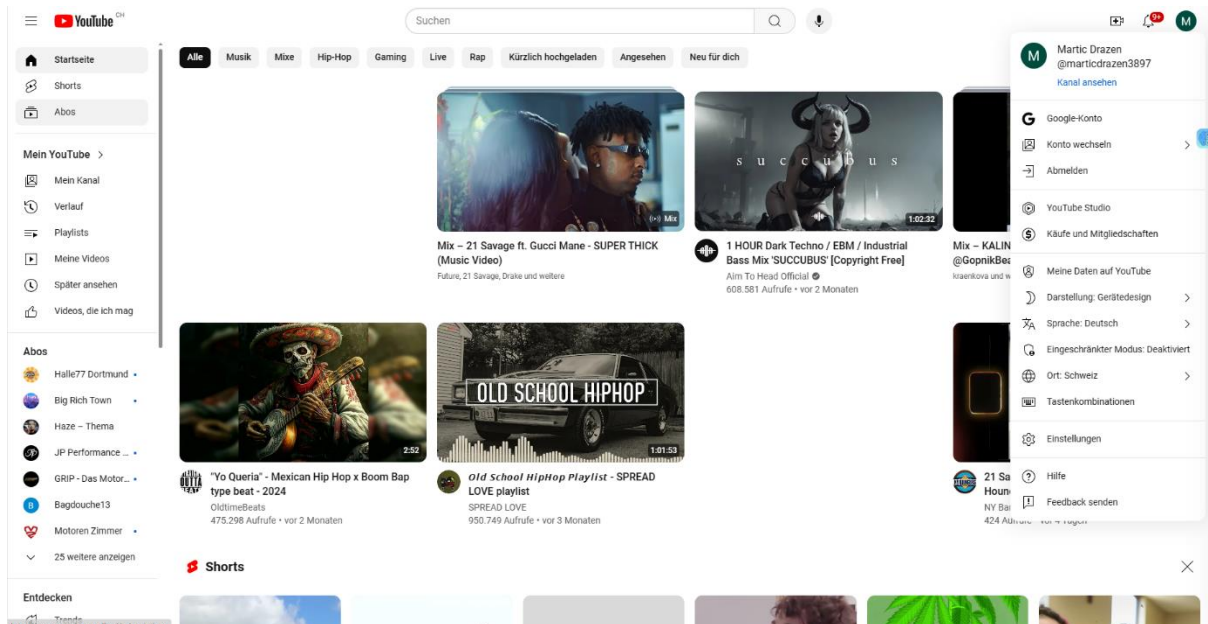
YouTube CH

Suchen

9+

M

Startseite
Shorts
Abos

Mein YouTube >
Mein Kanal
Verlauf
Playlists
Meine Videos
Später ansehen
Videos, die ich mag

Abos
Halle77 Dortmund
Big Rich Town
Haze – Thema
JP Performance ...
GRIP - Das Motor...
Bagdouche13
Motoren Zimmer
25 weitere anzeigen

Entdecken
Trends

Alle | Musik | Mixe | Hip-Hop | Gaming | Live | Rap | Kürzlich hochgeladen | Angesehen | Neu für dich

Mix
Mix – 21 Savage ft. Gucci Mane - SUPER THICK (Music Video)
Future, 21 Savage, Drake und weitere

s u c c u b u s
1:02:32
1 HOUR Dark Techno / EBM / Industrial Bass Mix 'SUCCUBUS' [Copyright Free]
Aim To Head Official
608.581 Aufrufe • vor 2 Monaten

Mix – KALIN
@GopnikBea
kraenkova und w

2:52
"Yo Queria" - Mexican Hip Hop x Boom Bap type beat - 2024
OldtimeBeats
475.298 Aufrufe • vor 2 Monaten

OLD SCHOOL HIPHOP
1:01:53
Old School HipHop Playlist - SPREAD LOVE playlist
SPREAD LOVE
950.749 Aufrufe • vor 3 Monaten

21 Sa
Houn
NY Ba
424 Aufrufe • vor 4 Tagen

Shorts

M
Martic Drazen
@marticdrazen3897
Kanal ansehen

Google-Konto
Konto wechseln >
Abmelden

YouTube Studio
Käufe und Mitgliedschaften

Meine Daten auf YouTube
Darstellung: Gerätedesign >
Sprache: Deutsch >
Eingeschränkter Modus: Deaktiviert
Ort: Schweiz >
Tastenkombinationen

Einstellungen

Hilfe
Feedback senden